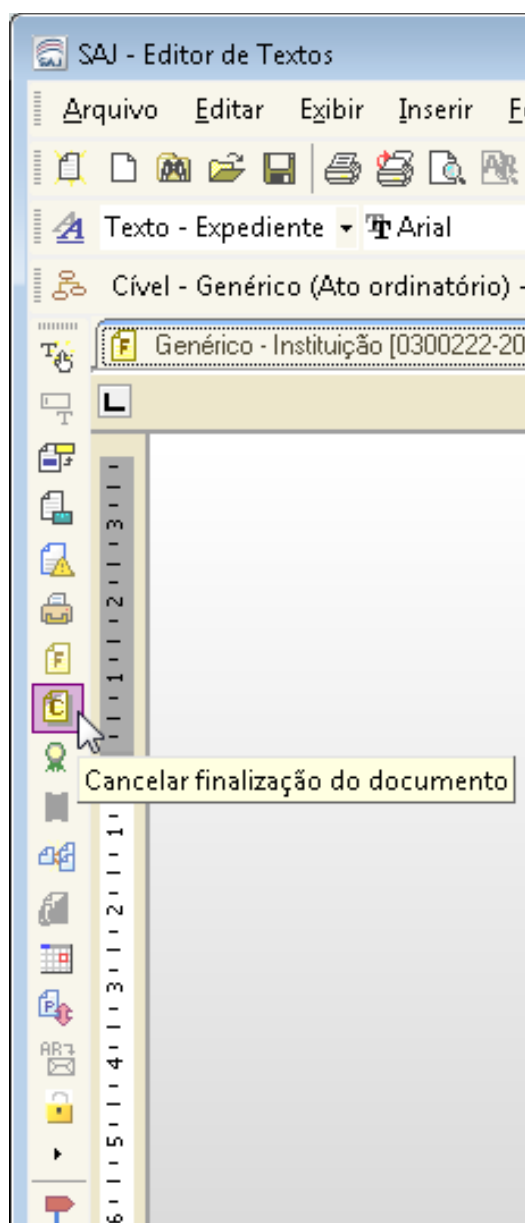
SAJ - Editor de Textos

Arquivo Editar Exibir Inserir F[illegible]

Texto - Expediente Arial

Cível - Genérico (Ato ordinatório) -

Genérico - Instituição [0300222-20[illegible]

Cancelar finalização do documento

3 2 1 1 2 3 4 5 6